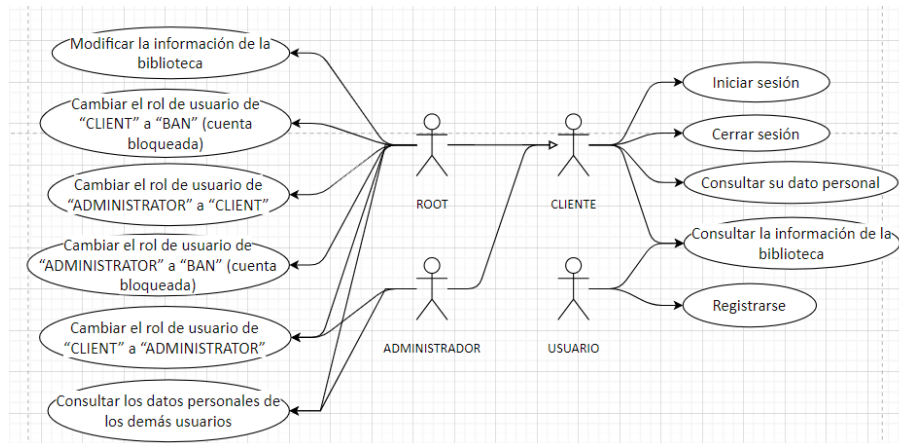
Modificar la información de la biblioteca

Cambiar el rol de usuario de “CLIENT” a “BAN” (cuenta bloqueada)

Cambiar el rol de usuario de “ADMINISTRATOR” a “CLIENT”

Cambiar el rol de usuario de “ADMINISTRATOR” a “BAN” (cuenta bloqueada)

Cambiar el rol de usuario de “CLIENT” a “ADMINISTRATOR”

Consultar los datos personales de los demás usuarios

ROOT

ADMINISTRADOR

CLIENTE

USUARIO

Iniciar sesión

Cerrar sesión

Consultar su dato personal

Consultar la información de la biblioteca

Registrarse